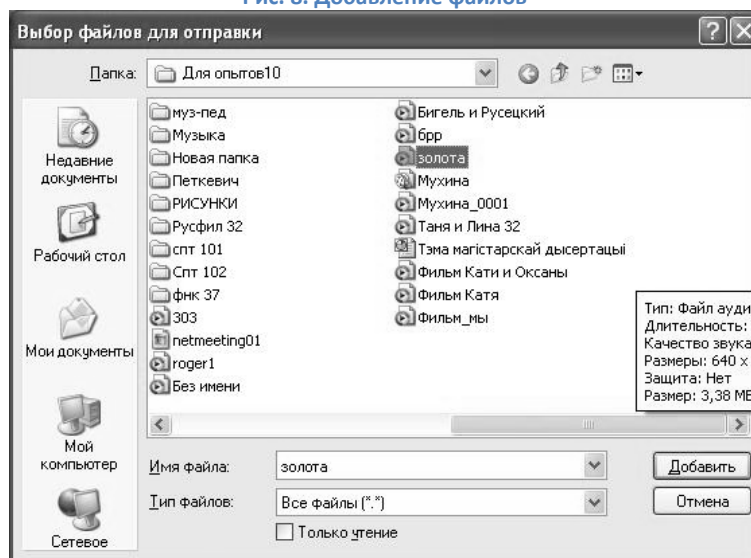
Рис. 8. Добавление файлов

Выбор файлов для отправки

Папка: Для опытов10

Недавние документы
Рабочий стол
Мои документы
Мой компьютер
Сетевое

муз-пед
Музыка
Новая папка
Петкевич
РИСУНКИ
Русфил 32
спт 101
Спт 102
фнк 37
303
netmeeting01
roger1
Без имени

Бигель и Русецкий
бпр
золота
Мухина
Мухина_0001
Таня и Лина 32
Тэма магістарскай дысертацыі
Фильм Кати и Оксаны
Фильм Катя
Фильм_мы

Тип: Файл ауди
Длительность:
Качество звука
Размеры: 640 x
Защита: Нет
Размер: 3,38 МБ

Имя файла: золота
Тип файлов: Все файлы (*.*)
Только чтение

Добавить
Отмена